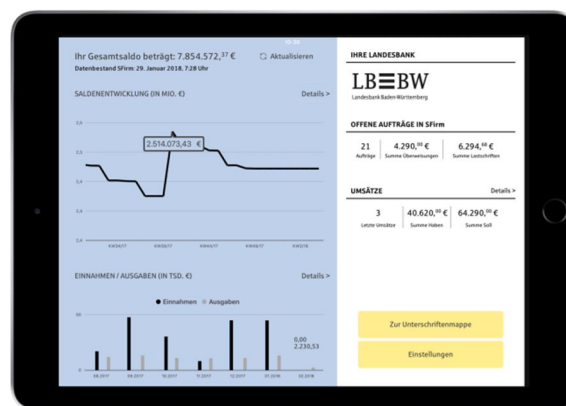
Ihr Gesamtsaldo beträgt: 7.854.572,$^{37}$ €

Aktualisieren

Datenbestand SFirm: 29. Januar 2018, 7:28 Uhr

SALDENENTWICKLUNG (IN MIO. €)

Details >

0,6

0,5

0,4

0,3

0,4

2.514.073,43 €

KW04/17

KW08/17

KW12/17

KW16/17

KW1/18

EINNAHMEN / AUSGABEN (IN TSD. €)

Details >

● Einnahmen ● Ausgaben

0,00

2.230,53

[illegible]

IHRE LANDESBANK

LBBW

Landesbank Baden-Württemberg

OFFENE AUFTRÄGE IN SFirm

21
Aufträge

4.290,$^{00}$ €
Summe Überweisungen

6.294,$^{68}$ €
Summe Lastschriften

UMSÄTZE

Details >

3
Letzte Umsätze

40.620,$^{00}$ €
Summe Haben

64.290,$^{00}$ €
Summe Soll

Zur Unterschriftenmappe

Einstellungen